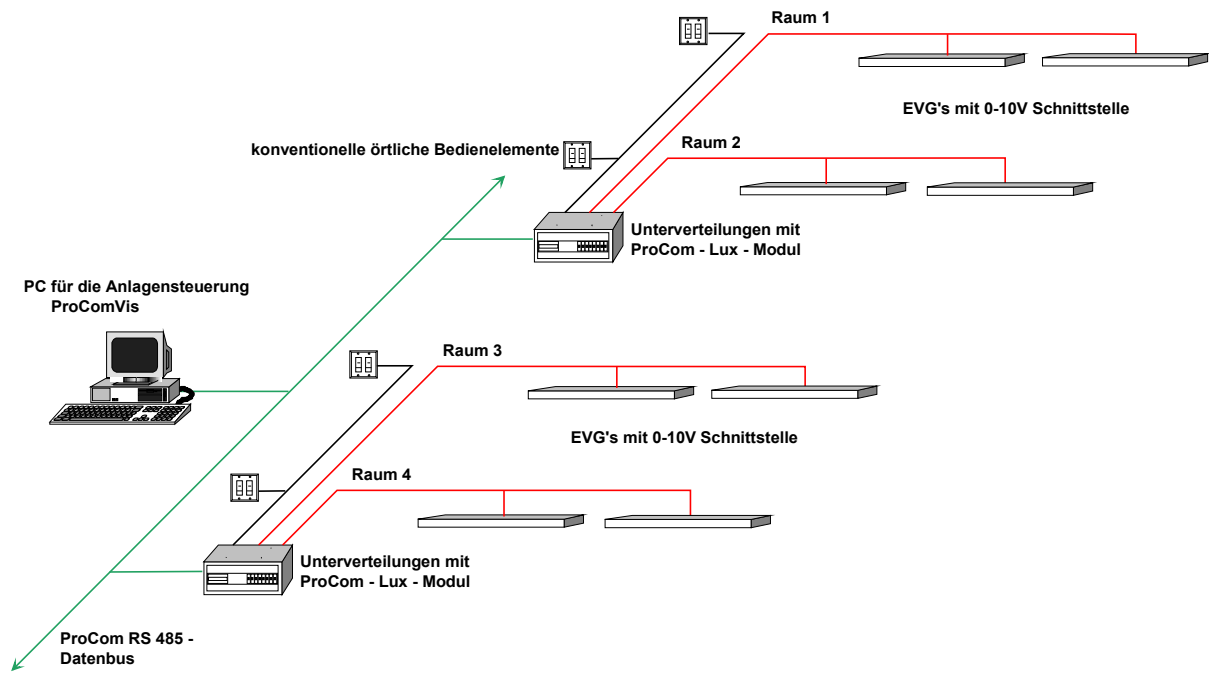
Raum 1

EVG's mit 0-10V Schnittstelle

konventionelle örtliche Bedienelemente

Raum 2

Unterverteilungen mit ProCom - Lux - Modul

PC für die Anlagensteuerung ProComVis

Raum 3

EVG's mit 0-10V Schnittstelle

Raum 4

Unterverteilungen mit ProCom - Lux - Modul

ProCom RS 485 - Datenbus